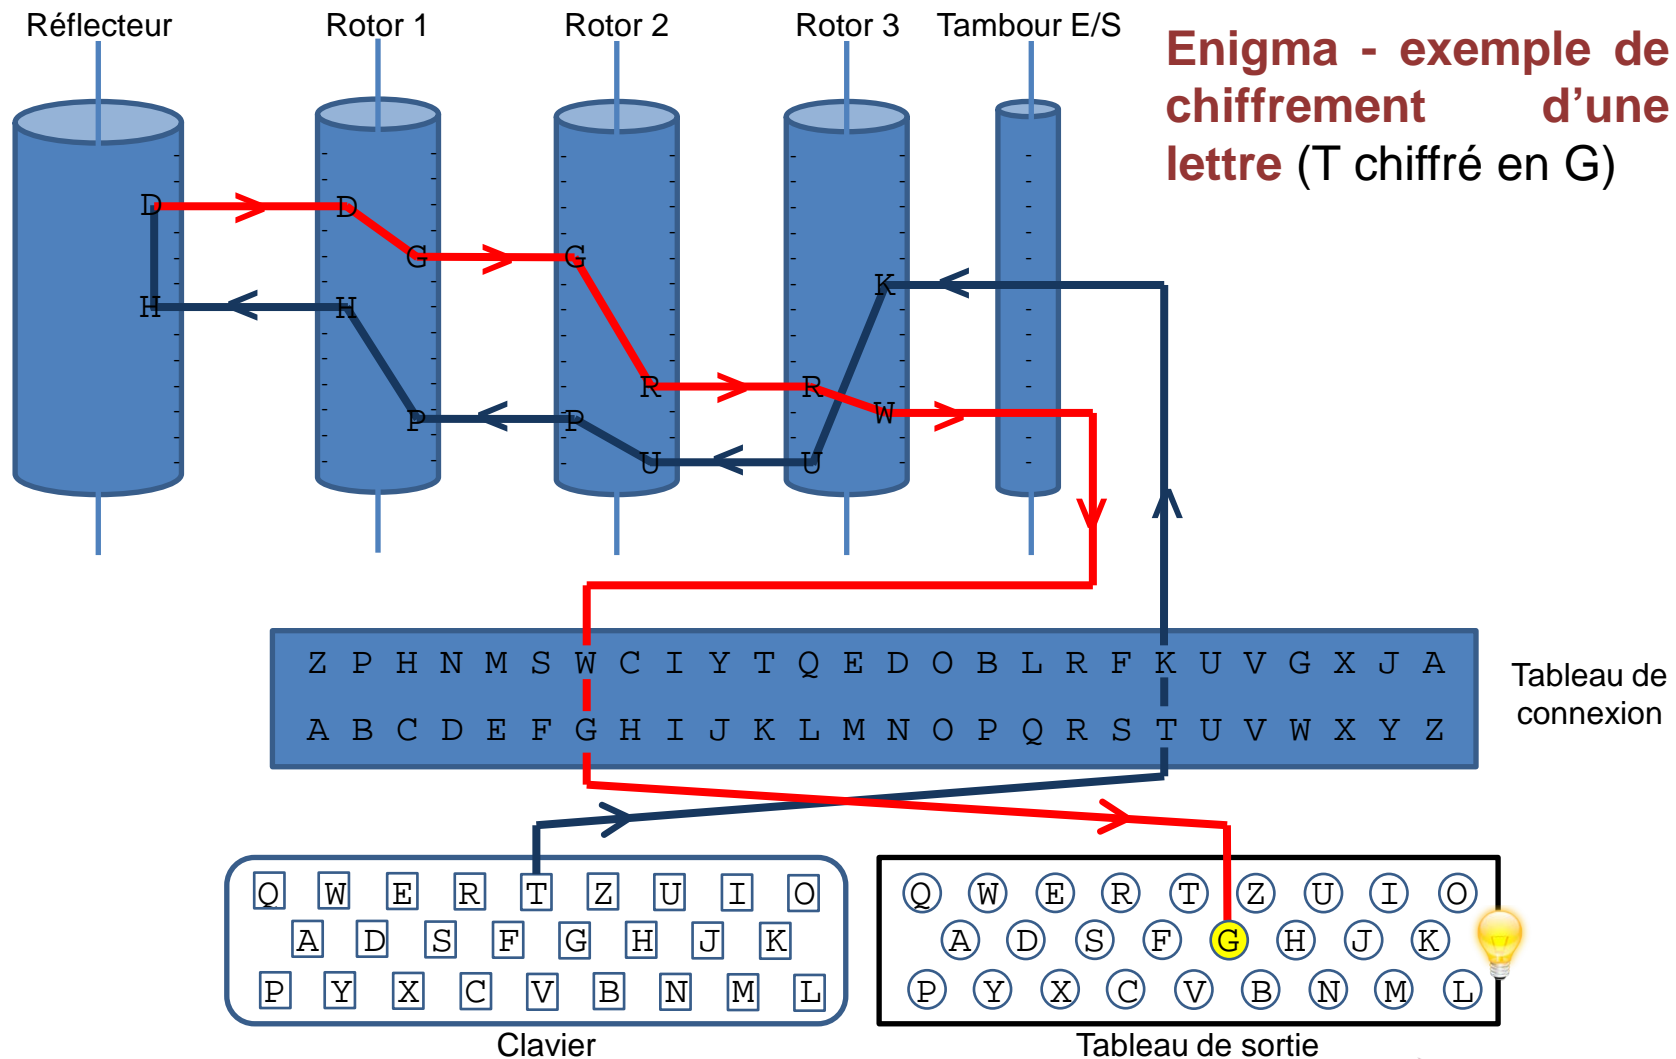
Réflecteur Rotor 1 Rotor 2 Rotor 3 Tambour E/S

Enigma - exemple de chiffrement d'une lettre (T chiffré en G)

D D G G R R W K H H P P U U K

| Z | P | H | N | M | S | W | C | I | Y | T | Q | E | D | O | B | L | R | F | K | U | V | G | X | J | A |
|---|---|---|---|---|---|---|---|---|---|---|---|---|---|---|---|---|---|---|---|---|---|---|---|---|---|
| A | B | C | D | E | F | G | H | I | J | K | L | M | N | O | P | Q | R | S | T | U | V | W | X | Y | Z |

Tableau de connexion

Q W E R T Z U I O
A D S F G H J K
P Y X C V B N M L
Clavier

Q W E R T Z U I O
A D S F G H J K
P Y X C V B N M L
Tableau de sortie